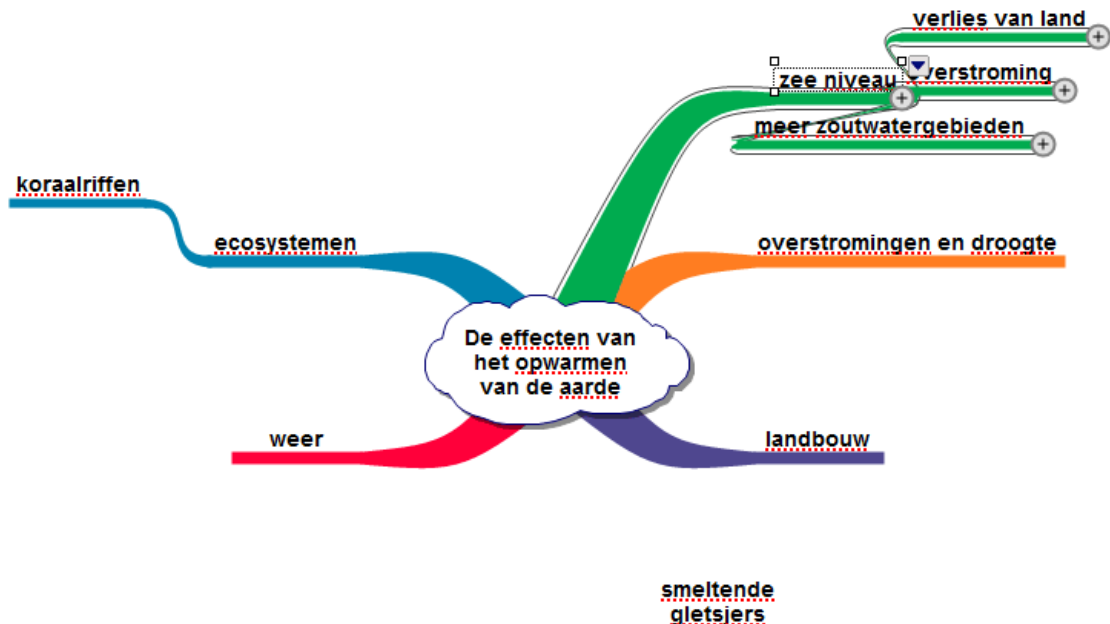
verlies van land

zee niveau

overstroming

meer zoutwatergebieden

koraalriffen

ecosystemen

overstromingen en droogte

De effecten van het opwarmen van de aarde

weer

landbouw

smeltende gletsjers